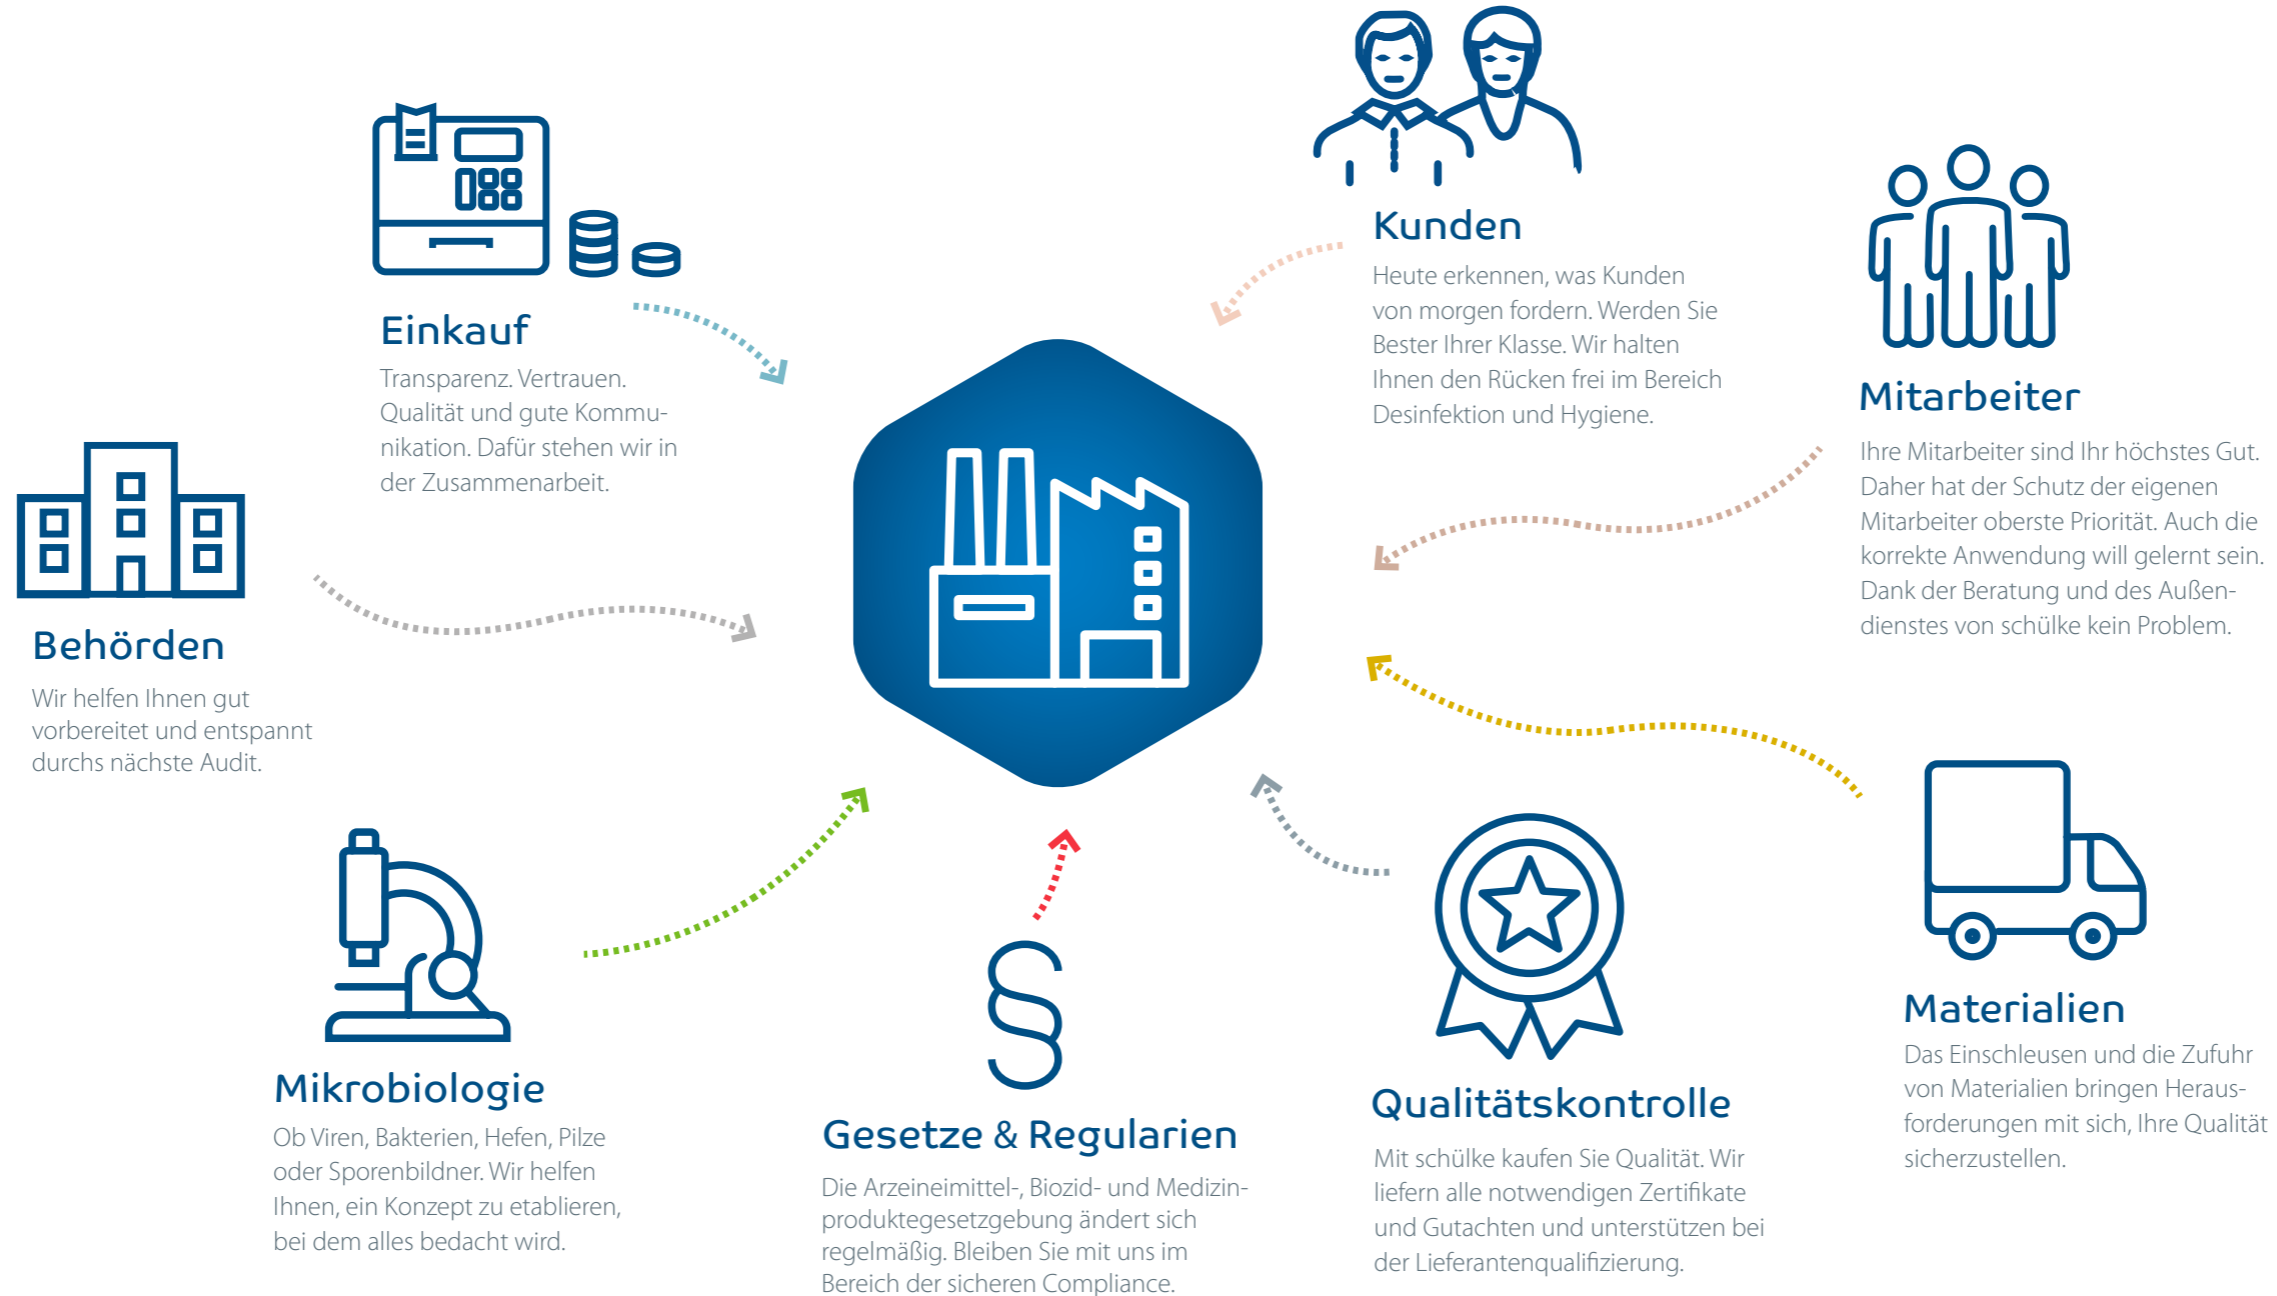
Einkauf

Transparenz. Vertrauen. Qualität und gute Kommunikation. Dafür stehen wir in der Zusammenarbeit.

Kunden

Heute erkennen, was Kunden von morgen fordern. Werden Sie Bester Ihrer Klasse. Wir halten Ihnen den Rücken frei im Bereich Desinfektion und Hygiene.

Mitarbeiter

Ihre Mitarbeiter sind Ihr höchstes Gut. Daher hat der Schutz der eigenen Mitarbeiter oberste Priorität. Auch die korrekte Anwendung will gelernt sein. Dank der Beratung und des Außendienstes von schülke kein Problem.

Behörden

Wir helfen Ihnen gut vorbereitet und entspannt durchs nächste Audit.

Materialien

Das Einschleusen und die Zufuhr von Materialien bringen Herausforderungen mit sich, Ihre Qualität sicherzustellen.

Mikrobiologie

Ob Viren, Bakterien, Hefen, Pilze oder Sporenbildner. Wir helfen Ihnen, ein Konzept zu etablieren, bei dem alles bedacht wird.

§

Gesetze & Regularien

Die Arzeineimittel-, Biozid- und Medizinproduktegesetzgebung ändert sich regelmäßig. Bleiben Sie mit uns im Bereich der sicheren Compliance.

Qualitätskontrolle

Mit schülke kaufen Sie Qualität. Wir liefern alle notwendigen Zertifikate und Gutachten und unterstützen bei der Lieferantenqualifizierung.